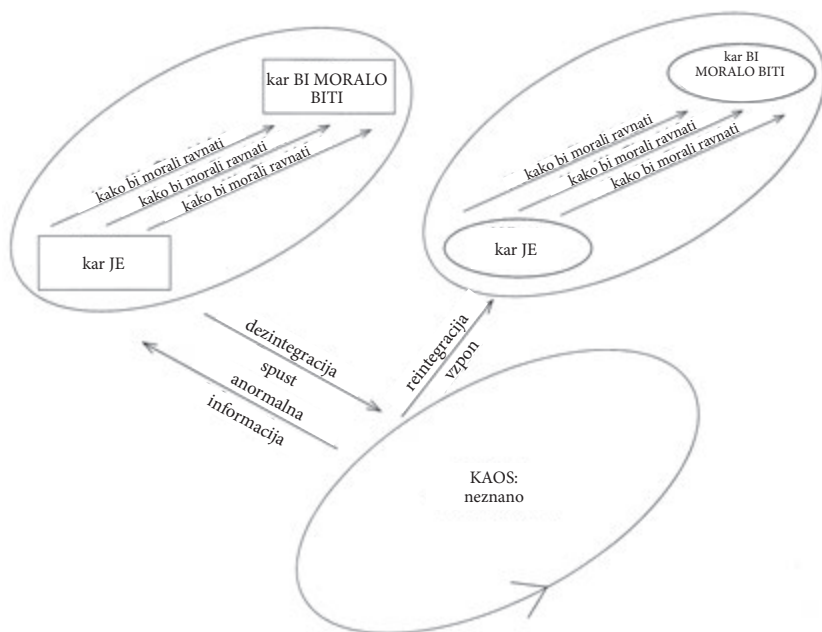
kar BI MORALO BITI

kako bi morali ravnati

kako bi morali ravnati

kako bi morali ravnati

kar JE

kar BI MORALO BITI

kako bi morali ravnati

kako bi morali ravnati

kako bi morali ravnati

kar JE

dezintegracija

spust

anormalna

informacija

reintegracija

vzpon

KAOS:
neznano